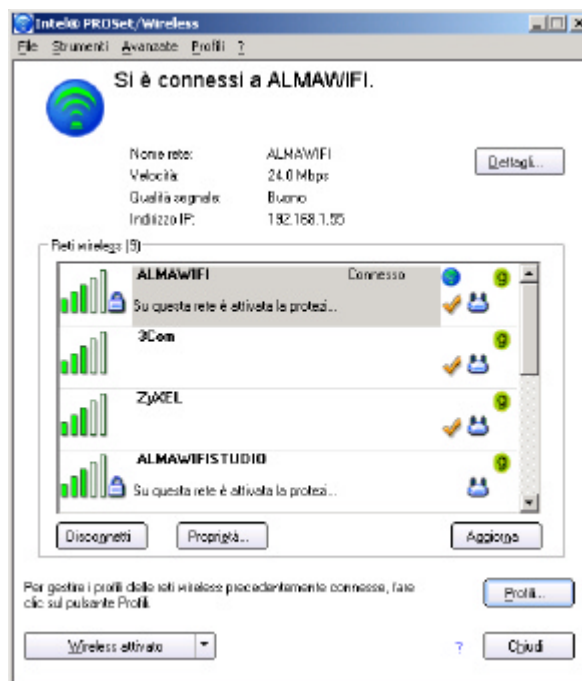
Intel® PROSet/Wireless

File Strumenti Avanzate Profili ?

Si è connessi a ALMAWIFI.

Nome rete: ALMAWIFI
Velocità: 24.0 Mbps
Qualità segnale: Buono
Indirizzo IP: 192.168.1.55

Dettagli...

Reti wireless (9)

ALMAWIFI Connesso g
Su questa rete è attivata la protezi...

3Com g

ZyXEL g

ALMAWIFISTUDIO g
Su questa rete è attivata la protezi...

Disconnetti Proprietà... Aggiorna

Per gestire i profili delle reti wireless precedentemente connesse, fare clic sul pulsante Profili.

Profili...

Wireless attivato

?

Chiudi